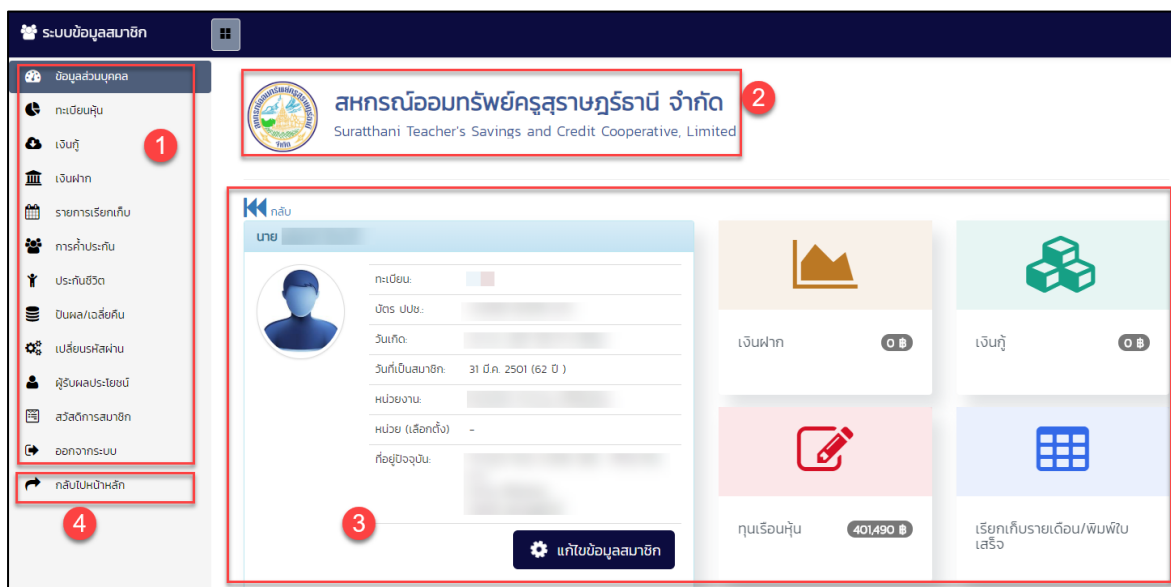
ระบบข้อมูลสมาชิก

ข้อมูลส่วนบุคคล
ทะเบียนหุ้น
เงินกู้
เงินฝาก
รายการเรียกเก็บ
การค้ำประกัน
ประกันชีวิต
ปันผล/เฉลี่ยคืน
เปลี่ยนรหัสผ่าน
ผู้รับผลประโยชน์
สวัสดิการสมาชิก
ออกจากระบบ
กลับไปหน้าหลัก

1
2
3
4

สหกรณ์ออมทรัพย์ครูสุราษฎร์ธานี จำกัด
Suratthani Teacher's Savings and Credit Cooperative, Limited

กลับ

นาย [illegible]

ทะเบียน: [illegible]
บัตร ปปช.: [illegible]
วันเกิด: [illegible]
วันที่เป็นสมาชิก: 31 มี.ค. 2501 (62 ปี )
หน่วยงาน: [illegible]
หน่วย (เลือกตั้ง) -
ที่อยู่ปัจจุบัน: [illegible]

แก้ไขข้อมูลสมาชิก

เงินฝาก 0 ฿
เงินกู้ 0 ฿
ทุนเรือนหุ้น 401,490 ฿
เรียกเก็บรายเดือน/พิมพ์ใบเสร็จ